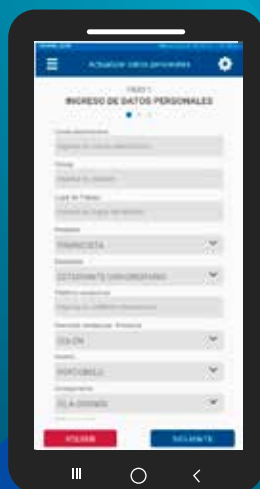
Actualizar datos personales

PASO 1
INGRESO DE DATOS PERSONALES

Correo electrónico
Ingrese su correo electrónico

Ciudad
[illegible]

Lugar de Trabajo
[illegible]

Provincia
PANAMA

Ocupación
ESTUDIANTE UNIVERSITARIO

Teléfono residencial
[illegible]

Dirección residencial - Provincia
COLON

Distrito
PORTOBELO

Corregimiento
ISLA GRANDE

VOLVER
SIGUIENTE